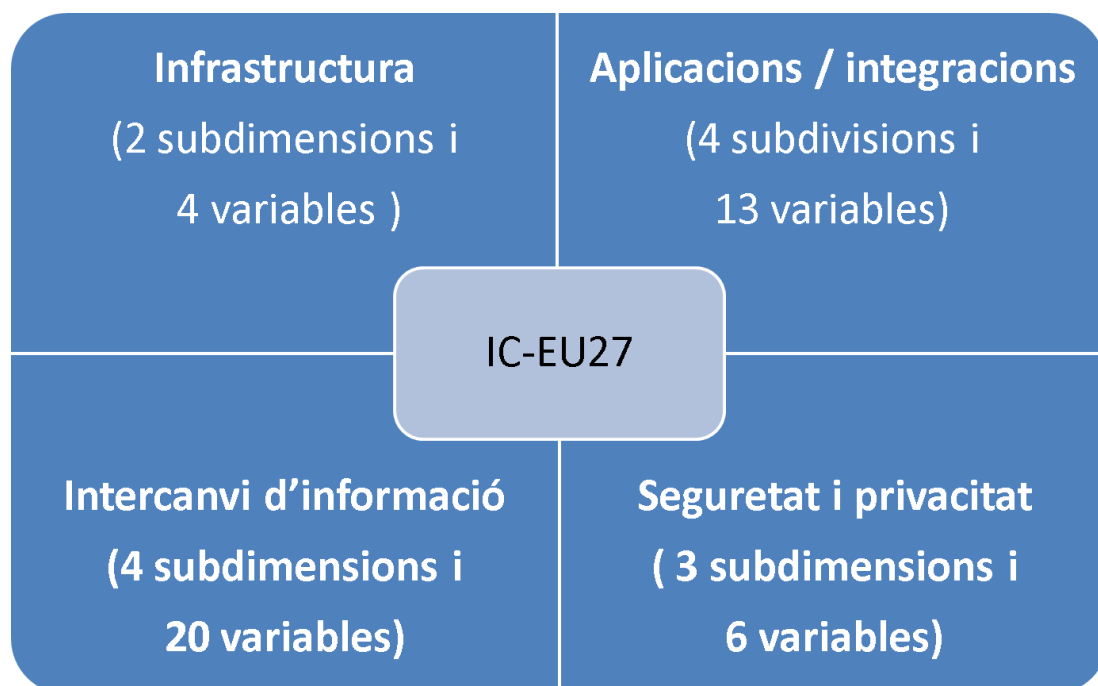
Infrastructura
(2 subdimensions i
4 variables )

Aplicacions / integracions
(4 subdivisions i
13 variables)

IC-EU27

Intercanvi d'informació
(4 subdimensions i
20 variables)

Seguretat i privacitat
( 3 subdimensions i
6 variables)